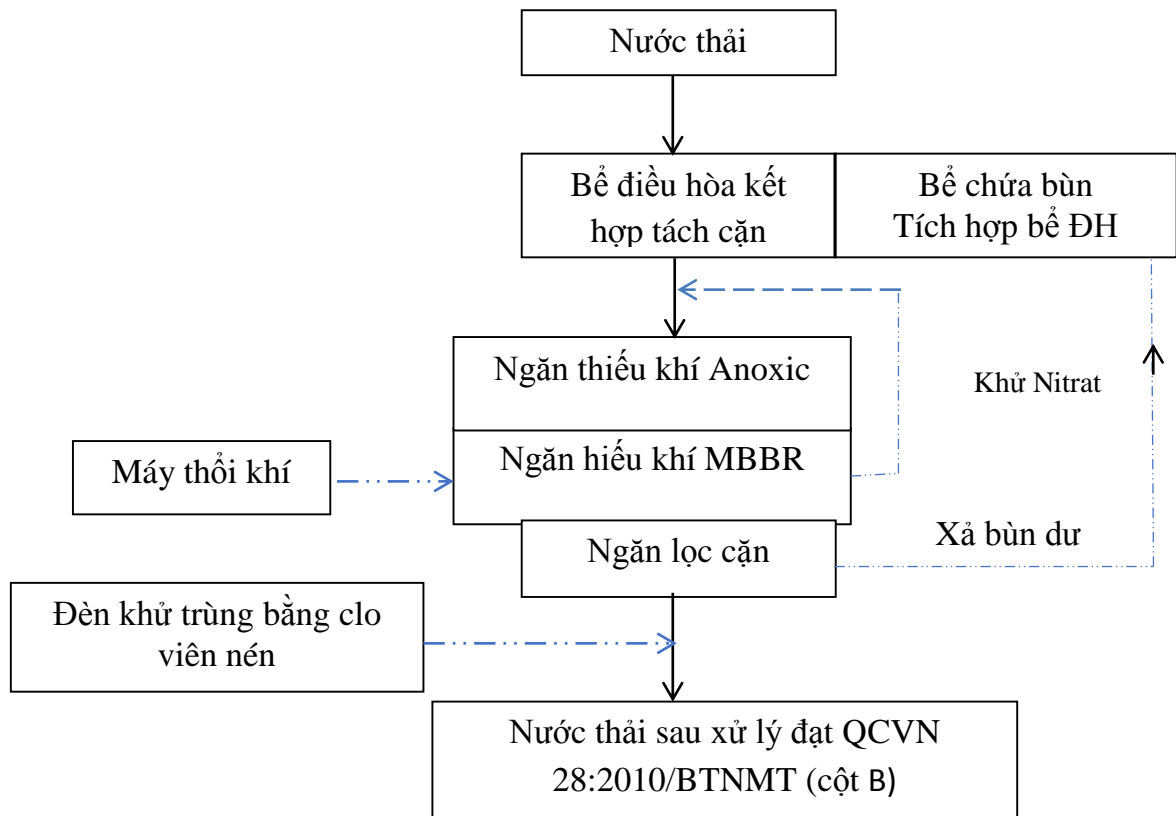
Nước thải

Bể điều hòa kết hợp tách cặn

Bể chứa bùn Tích hợp bể ĐH

Ngăn thiếu khí Anoxic

Khử Nitrat

Máy thổi khí

Ngăn hiếu khí MBBR

Xả bùn dư

Ngăn lọc cặn

Đèn khử trùng bằng clo viên nén

Nước thải sau xử lý đạt QCVN 28:2010/BTNMT (cột B)